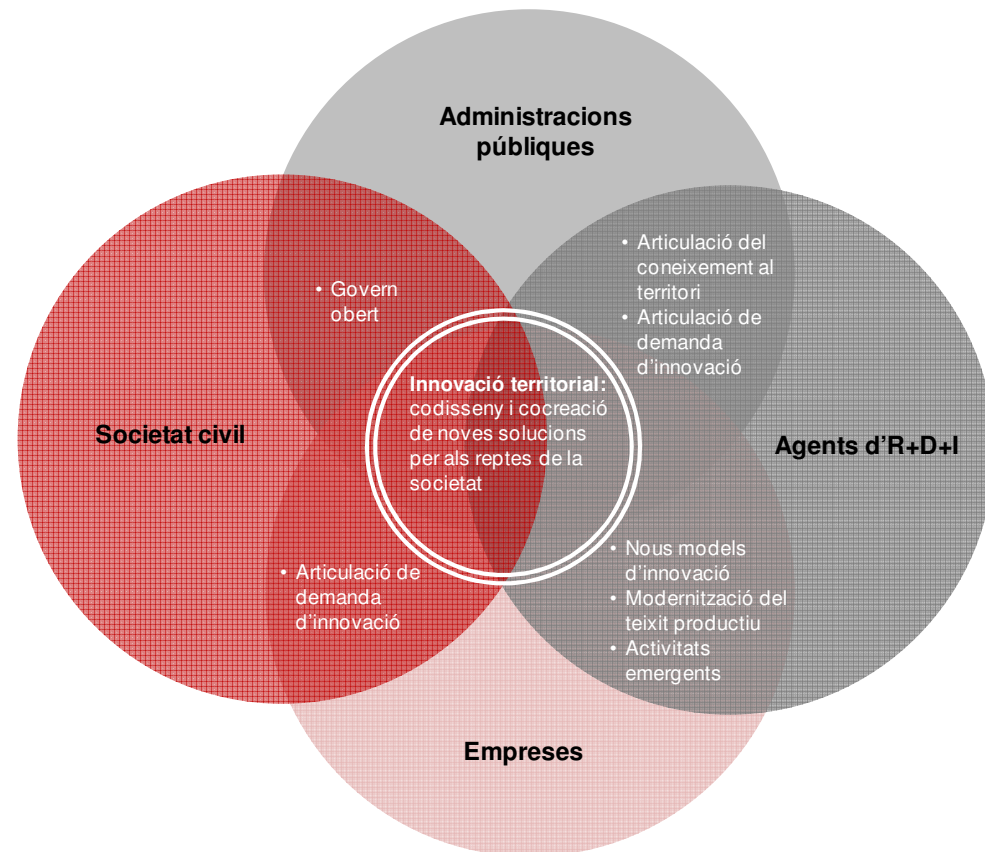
Administracions públiques

• Govern obert

• Articulació del coneixement al territori
• Articulació de demanda d'innovació

Innovació territorial: codisseny i cocreació de noves solucions per als reptes de la societat

Societat civil

Agents d'R+D+I

• Articulació de demanda d'innovació

• Nous models d'innovació
• Modernització del teixit productiu
• Activitats emergents

Empreses